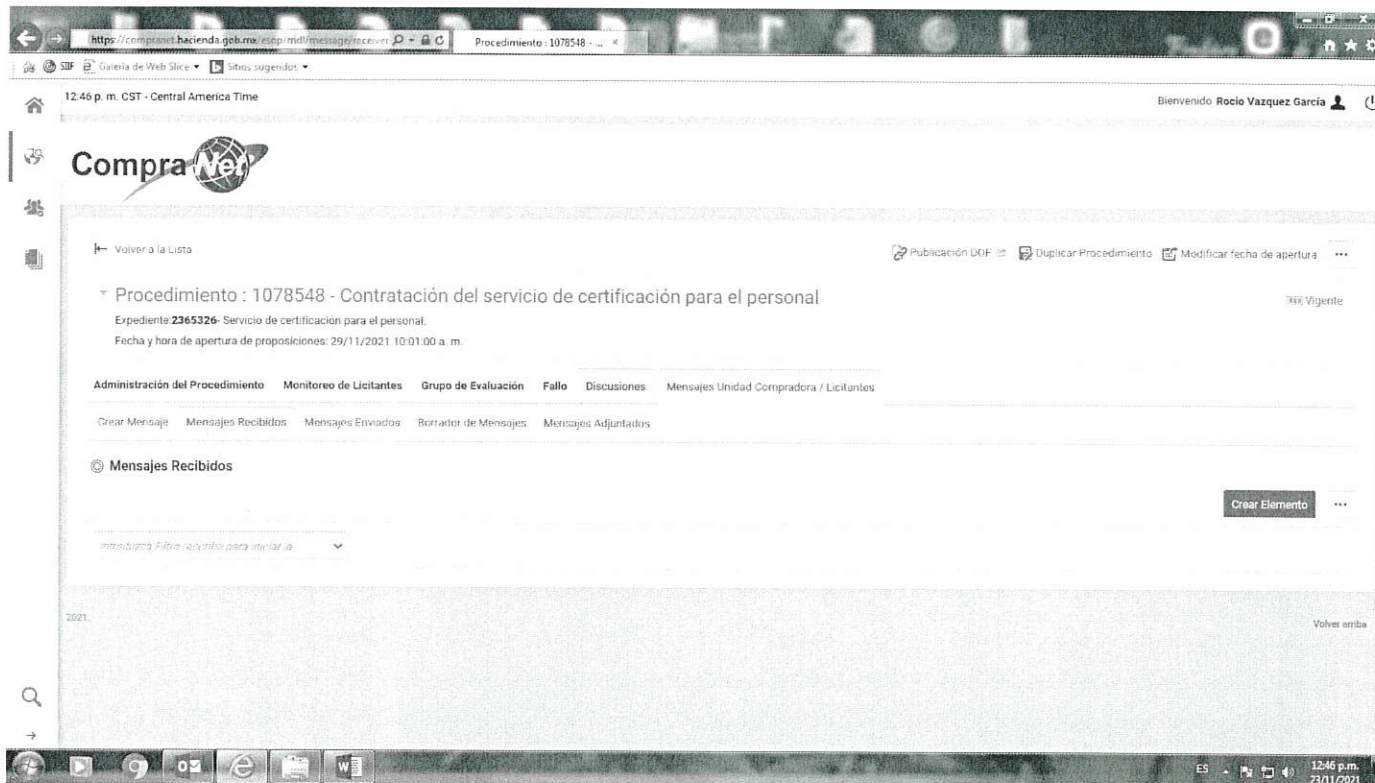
https://compranet.hacienda.gob.mx/esop/mdl/message/receivec
Procedimiento : 1078548 - ...
SIIF Galería de Web Slice Sitios sugeridos

12:46 p. m. CST - Central America Time
Bienvenido Rocio Vazquez García

CompraNet

Volver a la Lista
Publicación DOF Duplicar Procedimiento Modificar fecha de apertura ...

Procedimiento : 1078548 - Contratación del servicio de certificación para el personal
Vigente
Expediente:2365326- Servicio de certificacion para el personal.
Fecha y hora de apertura de proposiciones: 29/11/2021 10:01:00 a. m.

Administración del Procedimiento | Monitoreo de Licitantes | Grupo de Evaluación | Fallo | Discusiones | Mensajes Unidad Compradora / Licitantes

Crear Mensaje | Mensajes Recibidos | Mensajes Enviados | Borrador de Mensajes | Mensajes Adjuntados

Mensajes Recibidos

Crear Elemento ...

Introducir Filtro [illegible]

2021.
Volver arriba

ES 12:46 p.m. 23/11/2021